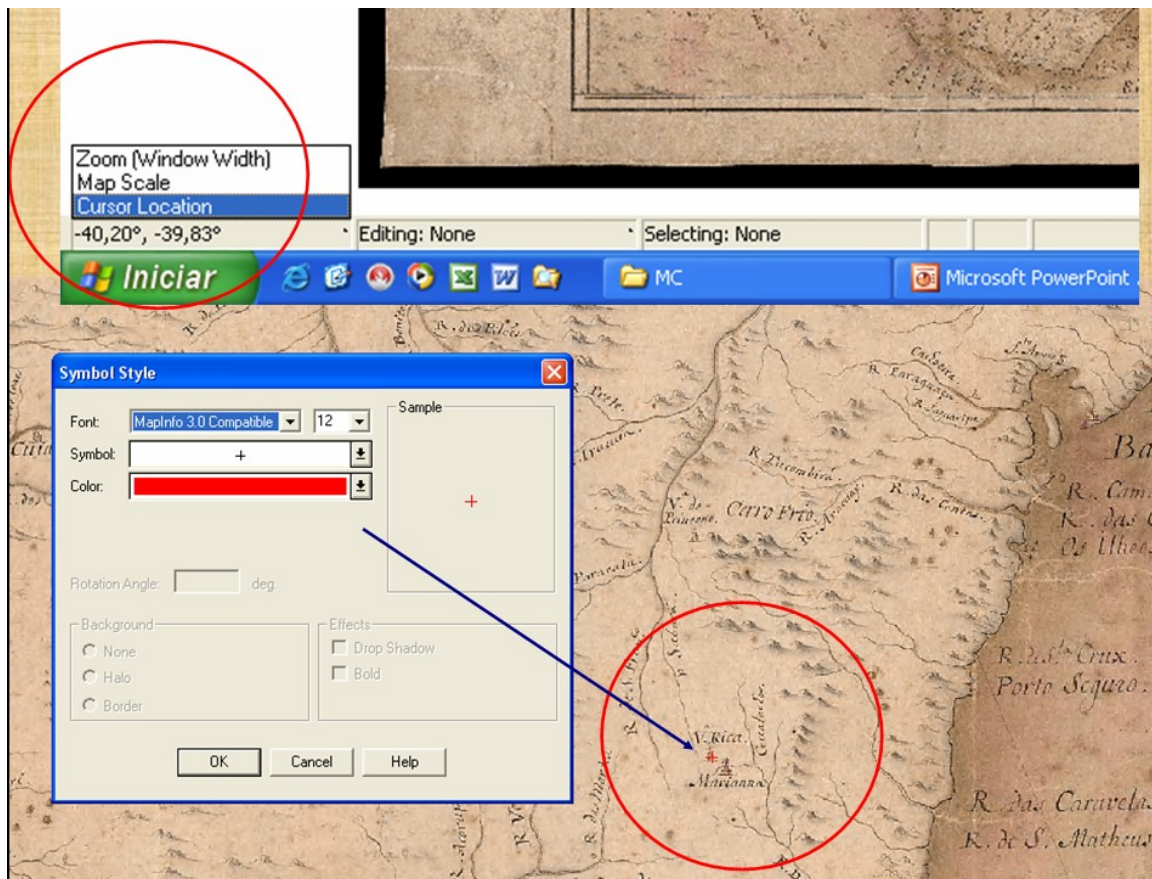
Zoom (Window Width)
Map Scale
Cursor Location
-40,20°, -39,83°
Editing: None
Selecting: None

Iniciar
MC
Microsoft PowerPoint

Symbol Style
Font: MapInfo 3.0 Compatible 12
Symbol: +
Color:
Sample
+
Rotation Angle: deg.
Background
None
Halo
Border
Effects
Drop Shadow
Bold
OK Cancel Help

R. das Velhas
R. Paraguaçu
R. Jequitinhonha
V. do Principe
Cerro Frio
R. das Contas
R. Cam
R. das
Os Ilheo
R. das Crux
Porto Seguro
V. Rica
Marianna
R. das Caravelas
R. de S. Matheus
Ba